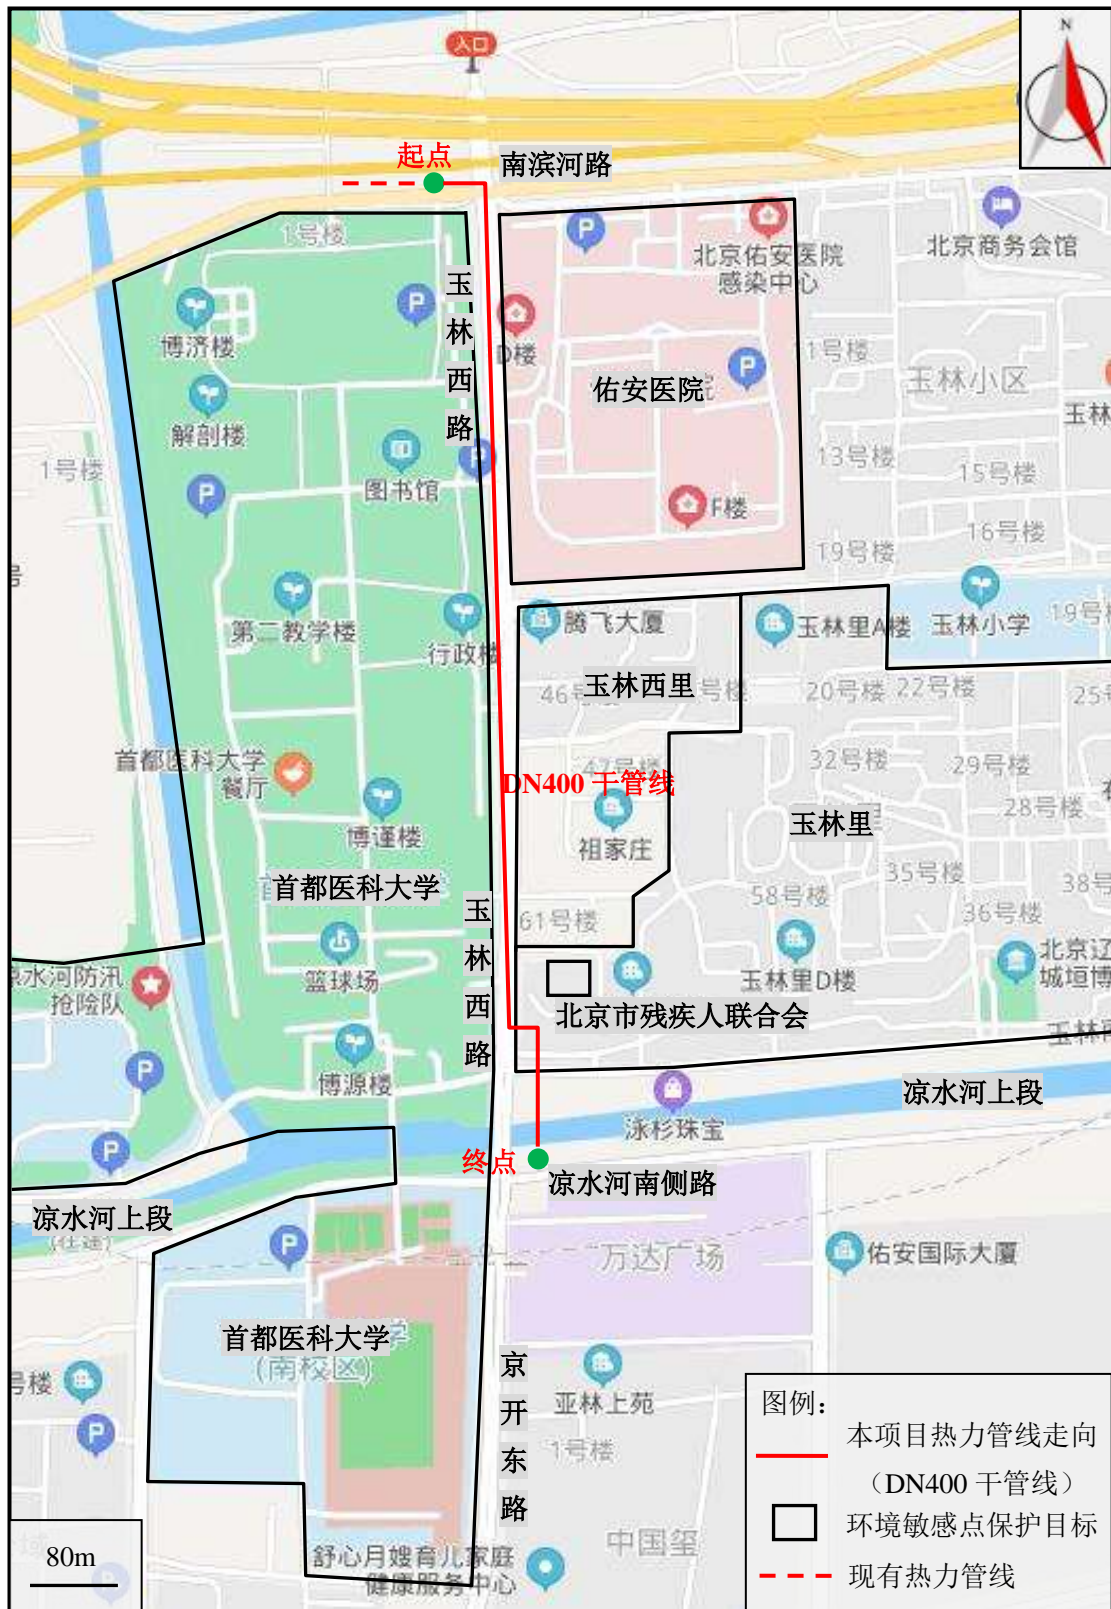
入口
N
起点
南滨河路
1号楼
玉
林
西
路
北京佑安医院
感染中心
北京商务会馆
博济楼
D楼
1号楼
佑安医院
玉林小区
玉林
解剖楼
1号楼
图书馆
13号楼
15号楼
F楼
16号楼
19号楼
第二教学楼
腾飞大厦
行政楼
玉林里A楼
玉林小学
19号楼
46号楼
玉林西里
号楼
20号楼
22号楼
25
首都医科大学
餐厅
DN400 干管线
32号楼
29号楼
28号楼
博谨楼
祖家庄
玉林里
首都医科大学
35号楼
58号楼
38号
玉
61号楼
36号楼
林
凉水河防汛
抢险队
篮球场
玉林里D楼
北京辽
城垣博
西
北京市残疾人联合会
路
博源楼
凉水河上段
泳杉珠宝
终点
凉水河南侧路
凉水河上段
万达广场
佑安国际大厦
首都医科大学
(南校区)
京
号楼
开
亚林上苑
1号楼
东
路
中国垦
舒心月嫂育儿家庭
健康服务中心
80m
图例:
本项目热力管线走向
(DN400 干管线)
环境敏感点保护目标
现有热力管线